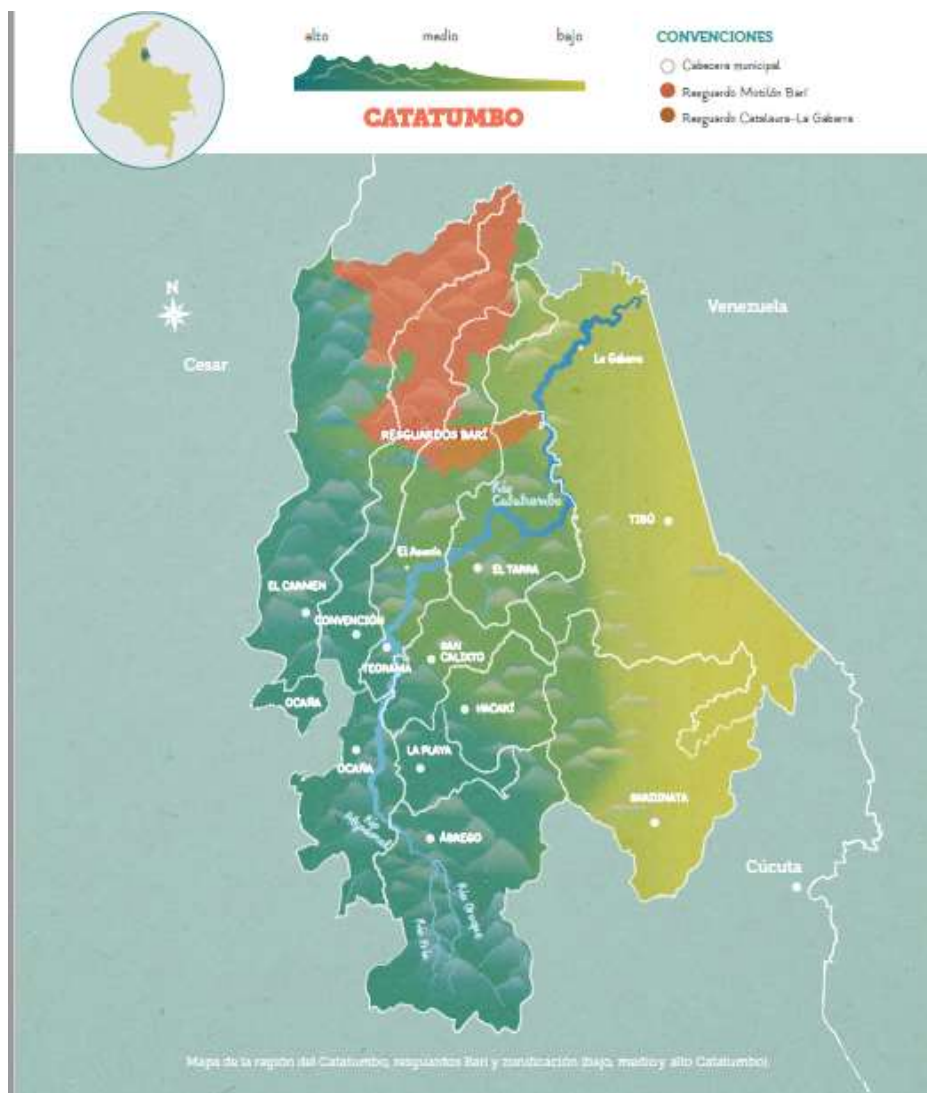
alto medio bajo

CATATUMBO

CONVENCIONES

Cabecera municipal

Resguardo Motilón Barí

Resguardo Catalaura-La Gabarra

N

Cesar

Venezuela

La Gabarra

RESGUARDOS BARÍ

Río Catatumbo

TIBÚ

El Aserrío

EL TARRA

EL CARMEN

CONVENCIÓN

SAN CALIXTO

TEORAMA

OCAÑA

HACARÍ

OCAÑA

LA PLAYA

Río Algodonal

ÁBREGO

SARDINATA

Cúcuta

Río Oroque

Río Frío

Mapa de la región del Catatumbo, resguardos Barí y zonificación (bajo, medio y alto Catatumbo).